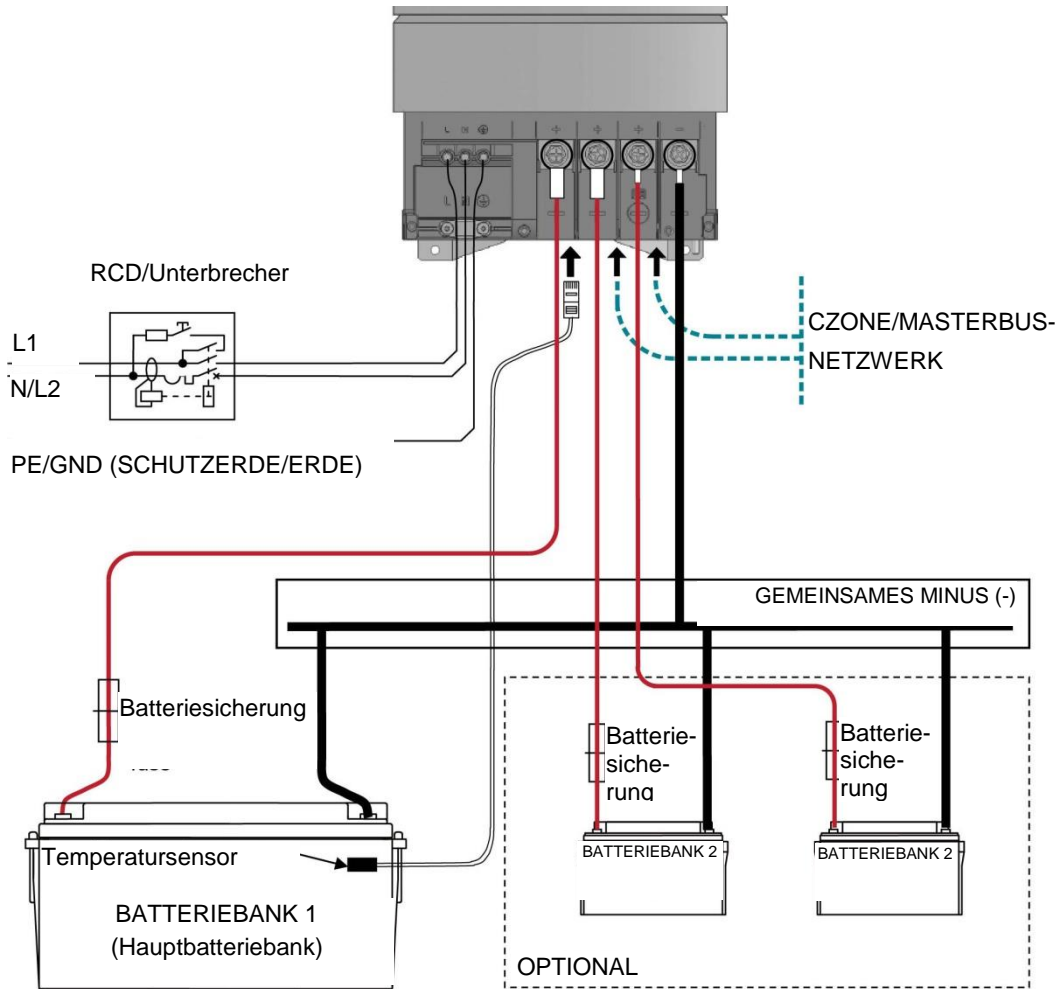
RCD/Unterbrecher

L1

N/L2

PE/GND (SCHUTZERDE/ERDE)

CZONE/MASTERBUS-NETZWERK

GEMEINSAMES MINUS (-)

Batteriesicherung

Batteriesicherung

Batteriesicherung

Temperatursensor

BATTERIEBANK 1 (Hauptbatteriebank)

BATTERIEBANK 2

BATTERIEBANK 2

OPTIONAL